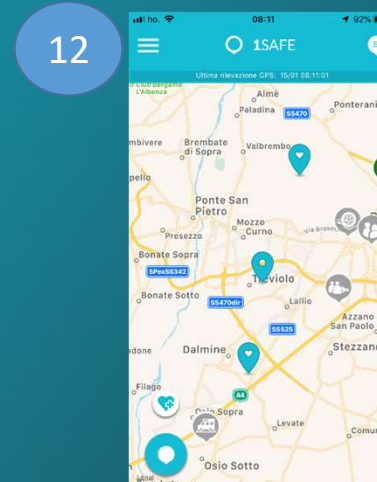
12

ho. 08:11 92%

1SAFE

Ultima rilevazione GPS: 15/01 08:11:01

Club Bergamo L'Albenza

Almè

Paladina

Ponteran

SS470

Brembate di Sopra

Valbrembo

mbivere

pello

Ponte San Pietro

Presezzo

Mozzo

Curno

Via Broseta

Bonate Sopra

SPexSS342

Treviolo

Bonate Sotto

SS470dir

Lallio

SS525

Azzano San Paolo

Dalmine

Stezzan

adone

Filago

A4

Osio Sopra

Levate

Comun

Osio Sotto